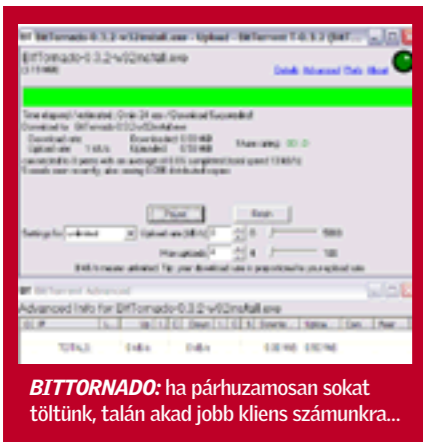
BitTornado-0.3.2-w32install.exe - Upload - BitTorrent T-0.3.2 (BitT

BitTornado-0.3.2-w32install.exe

Details Advanced Prefs About

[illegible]

Pause Finish

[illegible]

BitTorrent Advanced

Advanced Info for BitTornado-0.3.2-w32install.exe

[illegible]

TOTALS

***BITTORNADO:*** ha párhuzamosan sokat töltünk, talán akad jobb kliens számunkra...